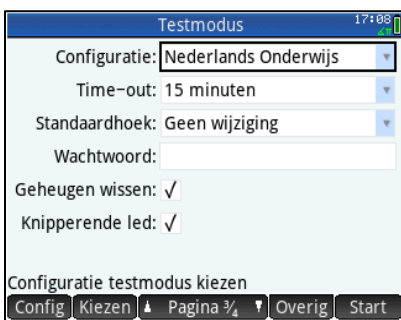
Testmodus 17:08

Configuratie: Nederlands Onderwijs

Time-out: 15 minuten

Standaardhoek: Geen wijziging

Wachtwoord:

Geheugen wissen: ✓

Knipperende led: ✓

Configuratie testmodus kiezen

Config | Kiezen | Pagina $\frac{3}{4}$ | Overig | Start